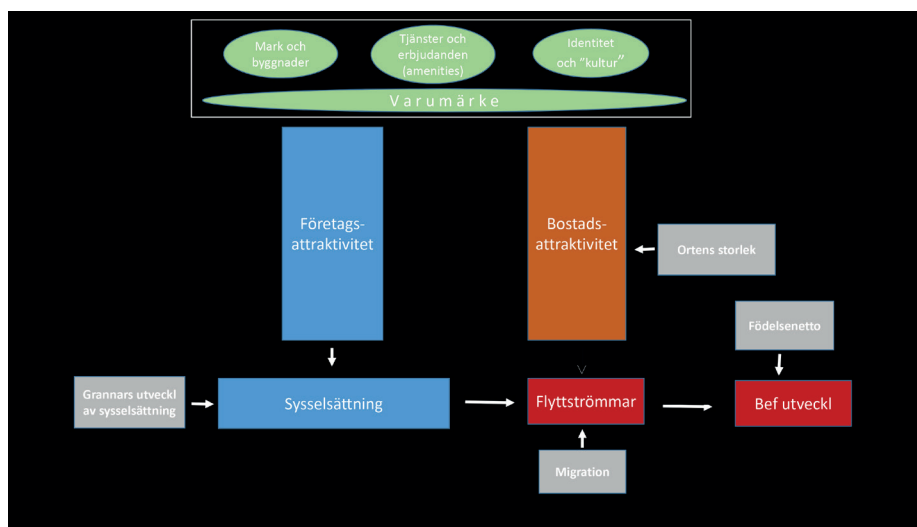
Mark och byggnader

Tjänster och erbjudanden (amenities)

Identitet och "kultur"

Varumärke

Företags-attraktivitet

Bostads-attraktivitet

Ortens storlek

Födelsenetto

Grannars utveckl av sysselsättning

Sysselsättning

Flyttströmmar

Bef utveckl

Migration